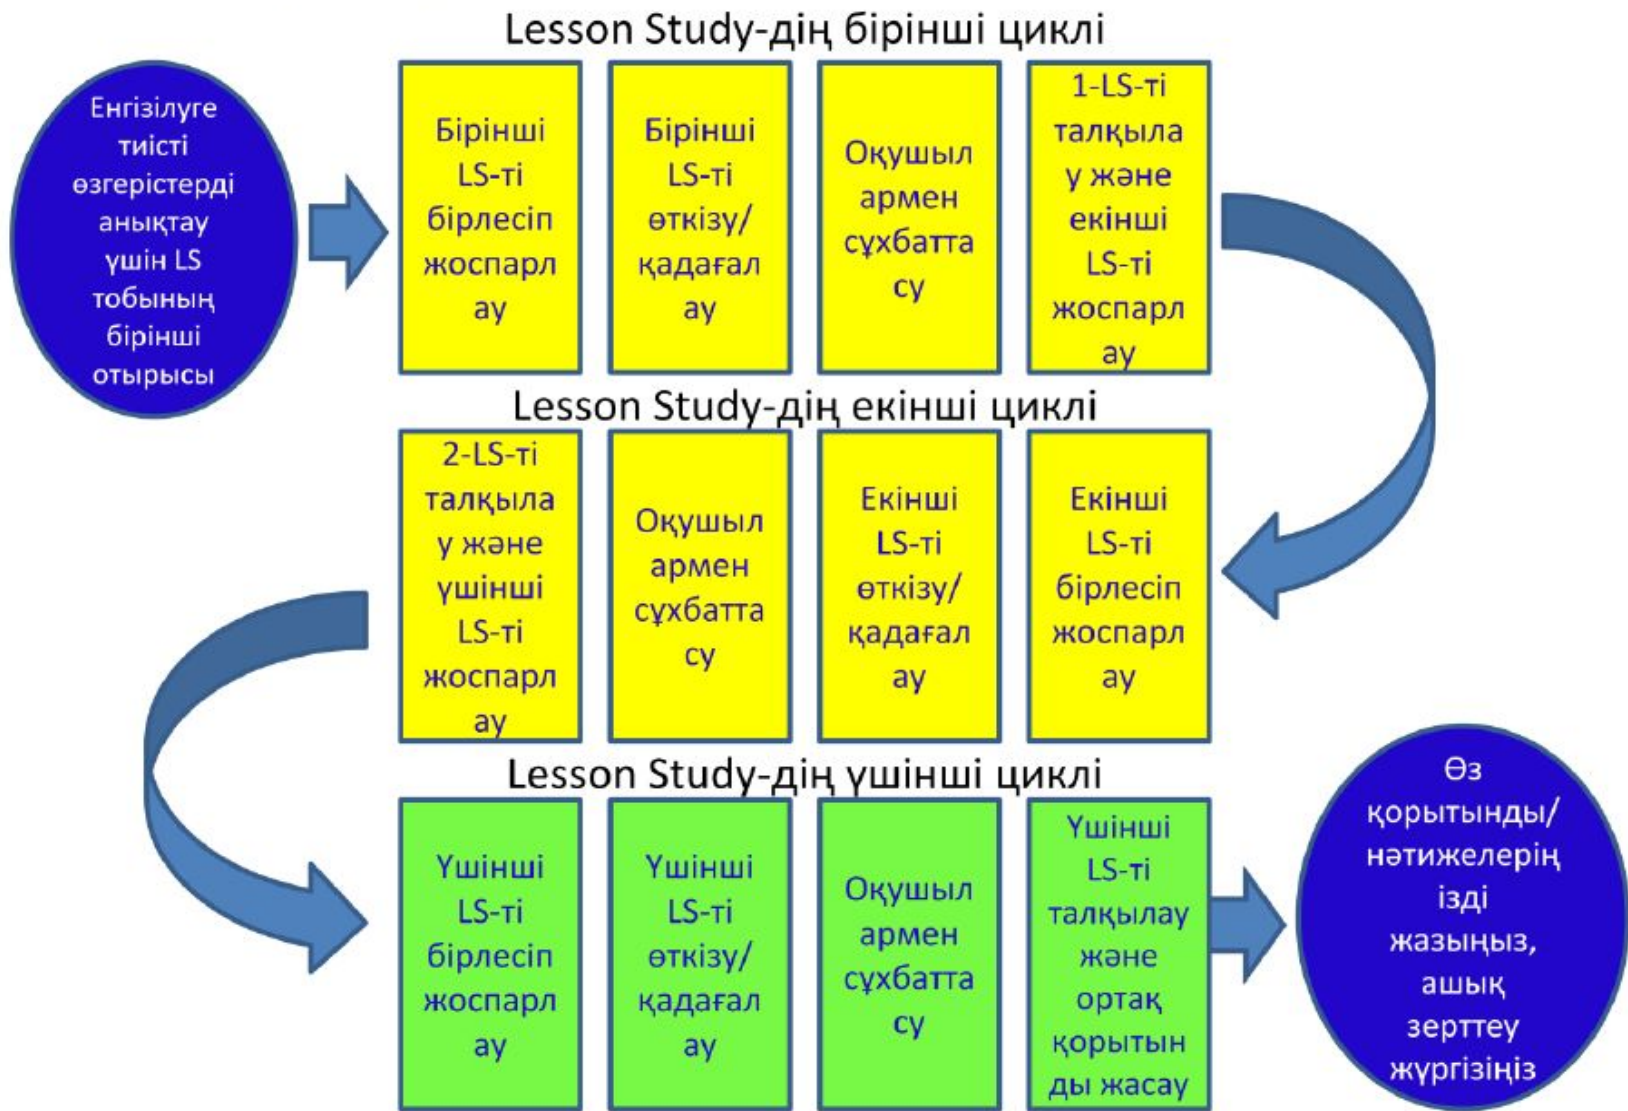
Lesson Study-дің бірінші циклі

Енгізілуге тиісті өзгерістерді анықтау үшін LS тобының бірінші отырысы

Бірінші LS-ті бірлесіп жоспарлау

Бірінші LS-ті өткізу/ қадағалау

Оқушылармен сұхбаттасу

1-LS-ті талқылау және екінші LS-ті жоспарлау

Lesson Study-дің екінші циклі

2-LS-ті талқылау және үшінші LS-ті жоспарлау

Оқушылармен сұхбаттасу

Екінші LS-ті өткізу/ қадағалау

Екінші LS-ті бірлесіп жоспарлау

Lesson Study-дің үшінші циклі

Үшінші LS-ті бірлесіп жоспарлау

Үшінші LS-ті өткізу/ қадағалау

Оқушылармен сұхбаттасу

Үшінші LS-ті талқылау және ортақ қорытынды жасау

Өз қорытынды/ нәтижелерің ізді жазыңыз, ашық зерттеу жүргізіңіз